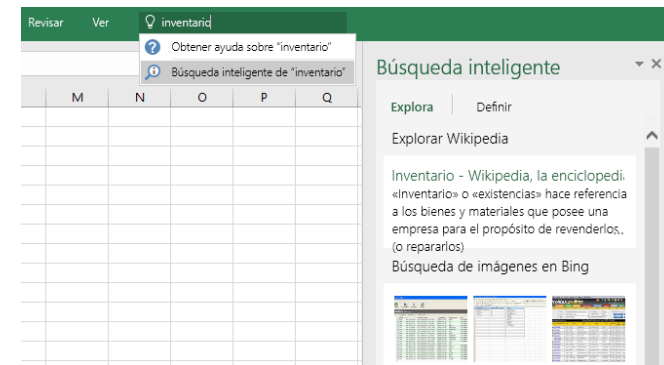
Revisar Ver inventario

Obtener ayuda sobre "inventario"

Búsqueda inteligente de "inventario"

M N O P Q

Búsqueda inteligente

Explora Definir

Explorar Wikipedia

Inventario - Wikipedia, la enciclopedi

«Inventario» o «existencias» hace referencia a los bienes y materiales que posee una empresa para el propósito de revenderlos,. (o repararlos)

Búsqueda de imágenes en Bing